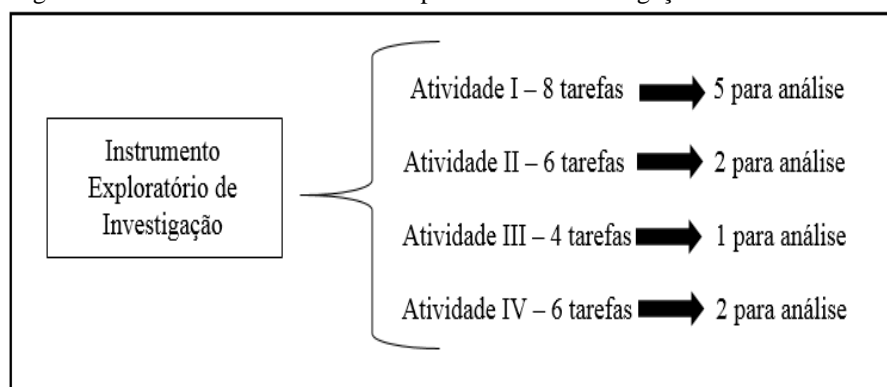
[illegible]

Instrumento Exploratório de Investigação

Atividade I – 8 tarefas 5 para análise

Atividade II – 6 tarefas 2 para análise

Atividade III – 4 tarefas 1 para análise

Atividade IV – 6 tarefas 2 para análise